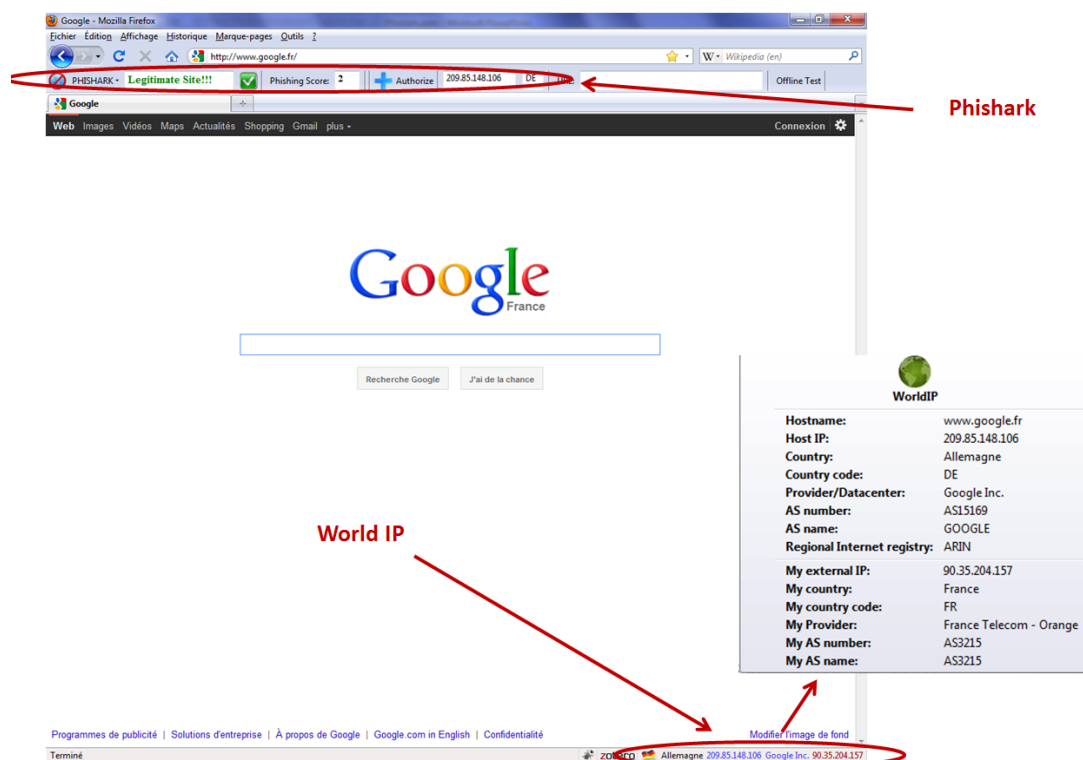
Google - Mozilla Firefox

Fichier Édition Affichage Historique Marque-pages Outils ?

http://www.google.fr/

W Wikipedia (en)

PHISHARK Legitimate Site!!! Phishing Score: 2 Authorize 209.85.148.106 DE Offline Test

Phishark

Google

Web Images Vidéos Maps Actualités Shopping Gmail plus Connexion

Google France

Recherche Google J'ai de la chance

WorldIP

| | |
|---|---|
| Hostname: | www.google.fr |
| Host IP: | 209.85.148.106 |
| Country: | Allemagne |
| Country code: | DE |
| Provider/Datacenter: | Google Inc. |
| AS number: | AS15169 |
| AS name: | GOOGLE |
| Regional Internet registry: | ARIN |
| My external IP: | 90.35.204.157 |
| My country: | France |
| My country code: | FR |
| My Provider: | France Telecom - Orange |
| My AS number: | AS3215 |
| My AS name: | AS3215 |

World IP

Programmes de publicité | Solutions d'entreprise | À propos de Google | Google.com in English | Confidentialité

Modifier l'image de fond

Terminé

Allemagne 209.85.148.106 Google Inc. 90.35.204.157